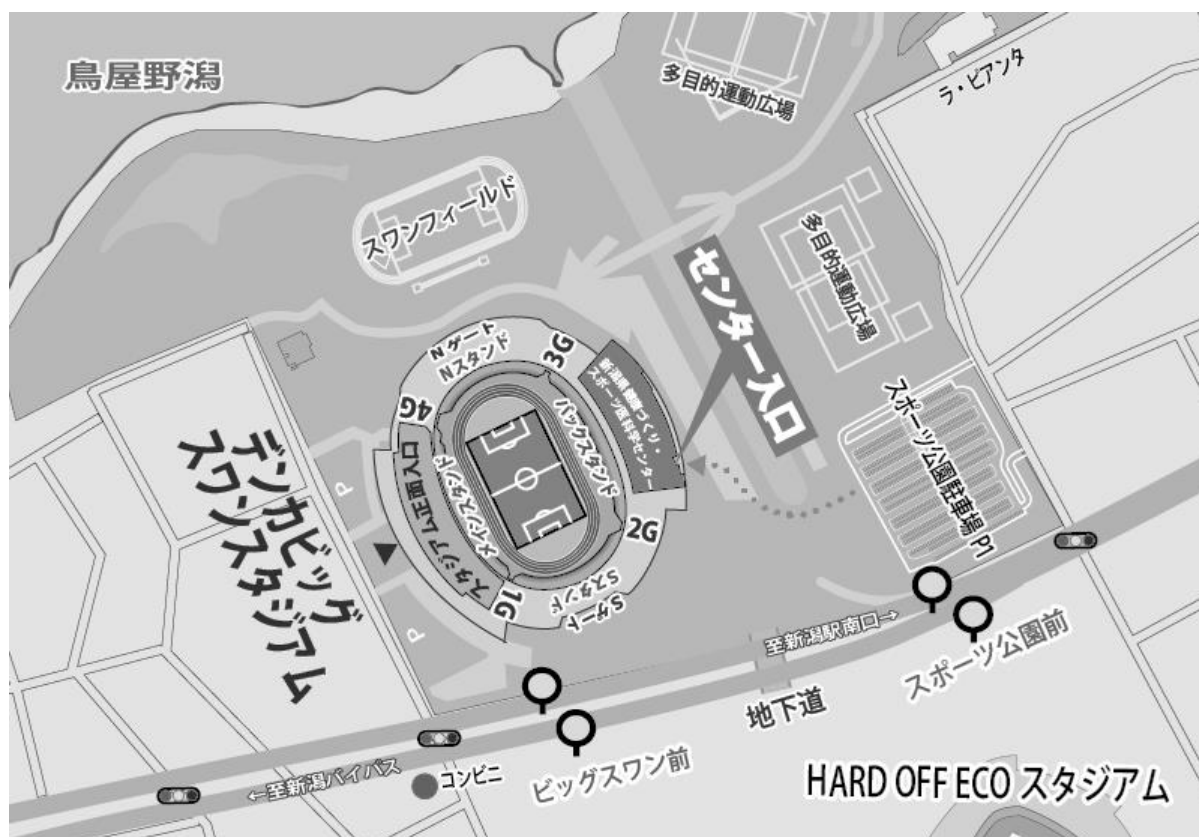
鳥屋野潟

多目的運動広場

ラ・ピアンタ

スワンフィールド

多目的運動広場

センター入口

Nゲート
Nスタンド

3G

4G

新潟県健康づくり・スポーツ医科学センター

バックスタンド

メインスタンド

スタジアム正面入口

2G

1G

Sゲート
Sスタンド

P

P

P

デンカビッグスワンスタジアム

スポーツ公園駐車場 P1

至新潟駅南口→

スポーツ公園前

地下道

←至新潟バイパス

コンビニ

ビッグスワン前

HARD OFF ECO スタジアム